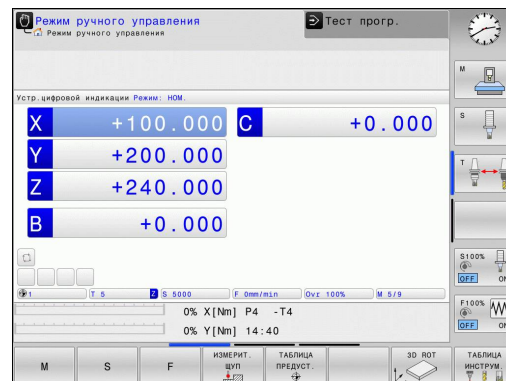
Режим ручного управления
Режим ручного управления

Тест прогр.

Устр.цифровой индикации Режим: НОМ.

X +100.000
C +0.000
Y +200.000
Z +240.000
B +0.000

1 T 5 S 5000 F 0mm/min Ovr 100% M 5/9

0% X[Nm] P4 -T4
0% Y[Nm] 14:40

M
S
T
S100%
OFF ON
F100%
OFF ON

M S F ИЗМЕРИТ. ЩУП ТАБЛИЦА ПРЕДУСТ. 3D ROT ТАБЛИЦА ИНСТРУМ.